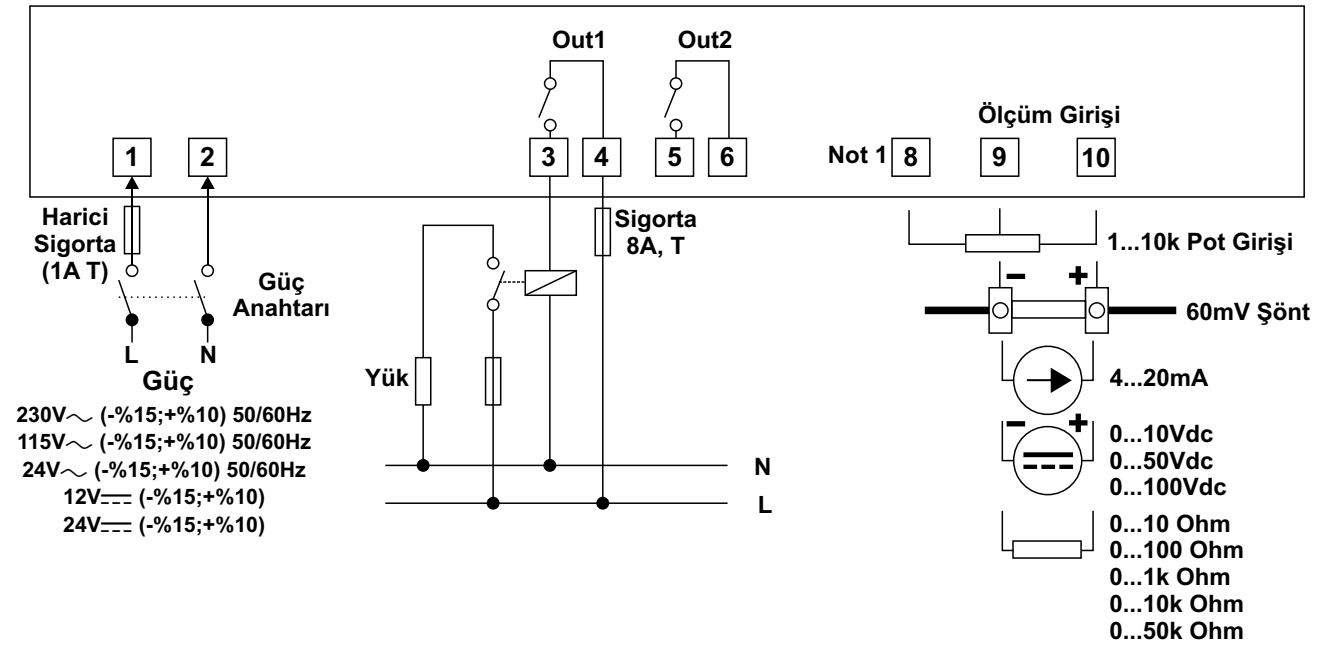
Out1
Out2
Ölçüm Girişi
1
2
3
4
5
6
Not 1
8
9
10
Harici Sigorta (1A T)
Güç Anahtarı
L
N
Güç
230V$\sim$ (-%15;+%10) 50/60Hz
115V$\sim$ (-%15;+%10) 50/60Hz
24V$\sim$ (-%15;+%10) 50/60Hz
12V$\eqcirc$ (-%15;+%10)
24V$\eqcirc$ (-%15;+%10)
Sigorta 8A, T
Yük
N
L
1...10k Pot Girişi
–
+
60mV Şönt
4...20mA
–
+
0...10Vdc
0...50Vdc
0...100Vdc
0...10 Ohm
0...100 Ohm
0...1k Ohm
0...10k Ohm
0...50k Ohm